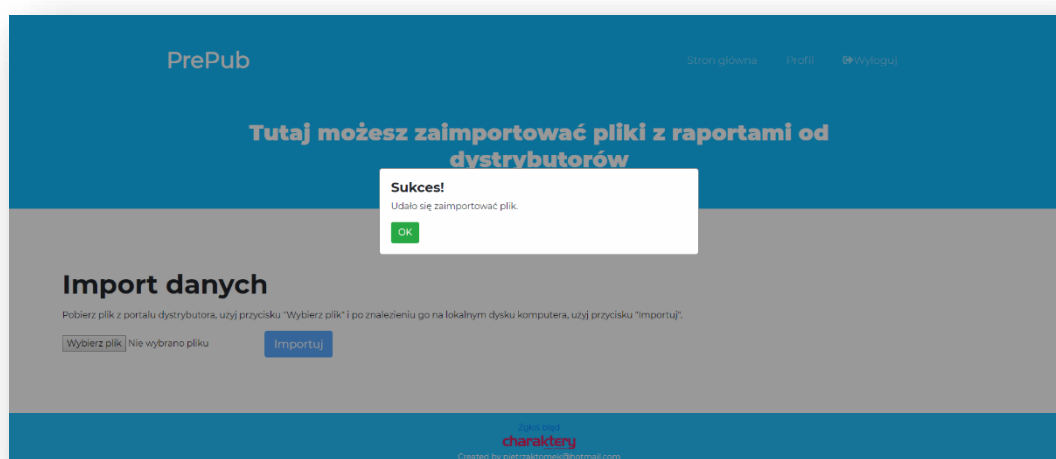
PrePub

Stron główna Profil Wyloguj

Tutaj możesz zaimportować pliki z raportami od dystrybutorów

Sukces!

Udało się zaimportować plik.

OK

Import danych

Pobierz plik z portalu dystrybutora, użyj przycisku "Wybierz plik" i po znalezieniu go na lokalnym dysku komputera, użyj przycisku "Importuj".

Wybierz plik Nie wybrano pliku

Importuj

Zgłoś błąd

charaktery

Created by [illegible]@hotmail.com